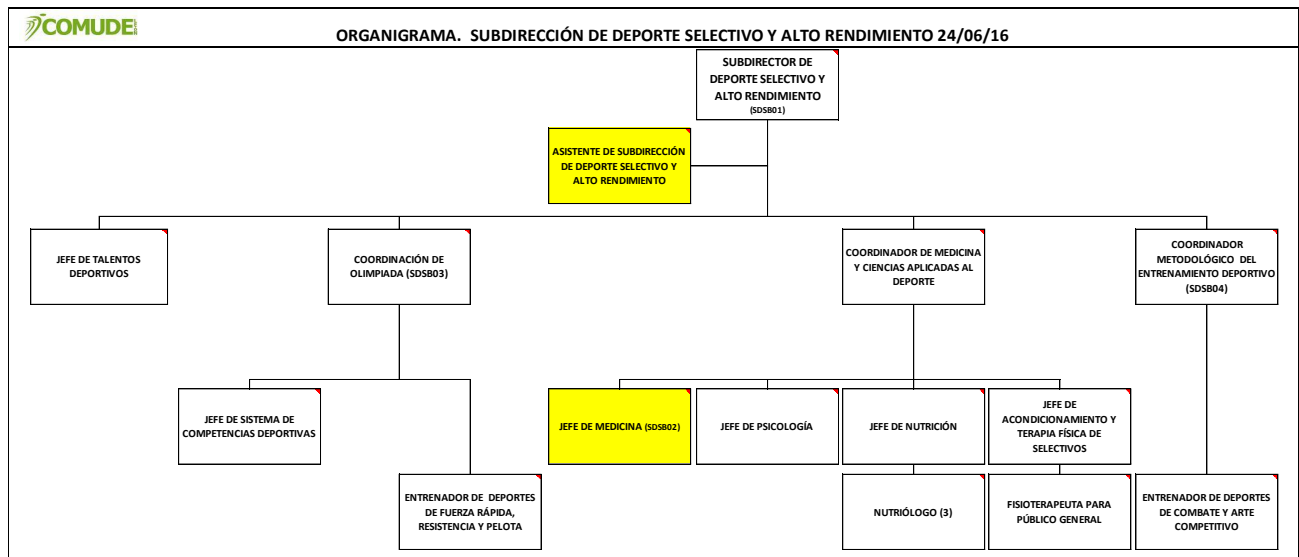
COMUDE

ORGANIGRAMA. SUBDIRECCIÓN DE DEPORTE SELECTIVO Y ALTO RENDIMIENTO 24/06/16

SUBDIRECTOR DE DEPORTE SELECTIVO Y ALTO RENDIMIENTO (SDSB01)

ASISTENTE DE SUBDIRECCIÓN DE DEPORTE SELECTIVO Y ALTO RENDIMIENTO

JEFE DE TALENTOS DEPORTIVOS

COORDINACIÓN DE OLIMPIADA (SDSB03)

COORDINADOR DE MEDICINA Y CIENCIAS APLICADAS AL DEPORTE

COORDINADOR METODOLÓGICO DEL ENTRENAMIENTO DEPORTIVO (SDSB04)

JEFE DE SISTEMA DE COMPETENCIAS DEPORTIVAS

ENTRENADOR DE DEPORTES DE FUERZA RÁPIDA, RESISTENCIA Y PELOTA

JEFE DE MEDICINA (SDSB02)

JEFE DE PSICOLOGÍA

JEFE DE NUTRICIÓN

JEFE DE ACONDICIONAMIENTO Y TERAPIA FÍSICA DE SELECTIVOS

NUTRIÓLOGO (3)

FISIOTERAPEUTA PARA PÚBLICO GENERAL

ENTRENADOR DE DEPORTES DE COMBATE Y ARTE COMPETITIVO